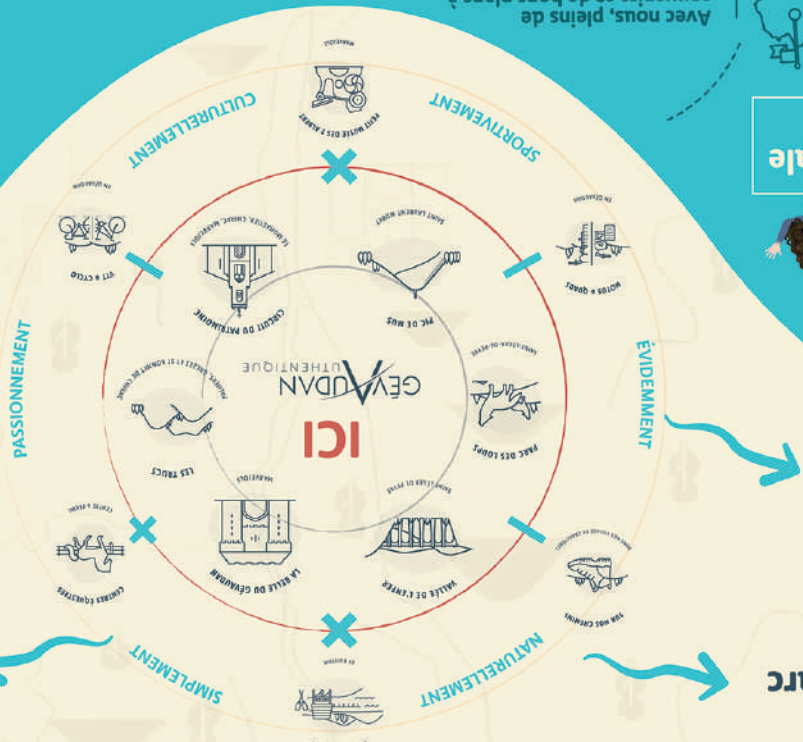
Avec nous, pleins de

ale

ICI
GÉVAUDAN
AUTHENTIQUE

SPORTIVEMENT
ÉVIDEMMENT
NATURELLEMENT
SIMPLEMENT
PASSIONNEMENT
CULTURELLEMENT

PETIT MUSÉE DES 3 AUBERT
MARVEJOLS
MOTOS & QUADS
EN GÉVAUDAN
SUR NOS CHEMINS
CENTRES ÉQUESTRES
VTT & CYCLO
EN GÉVAUDAN
PIC DE MUS
SAINT LAURENT MURET
PARC DES LOUPS
SAINTE-LÉGER-DE-PEYRE
VALLÉE DE L'ENFER
LA BELLE DU GÉVAUDAN
MARVEJOLS
LES TRUCS
CIRCUIT DU PATRIMOINE
LE MONASTIER, CHIRAC, MARVEJOLS

arc